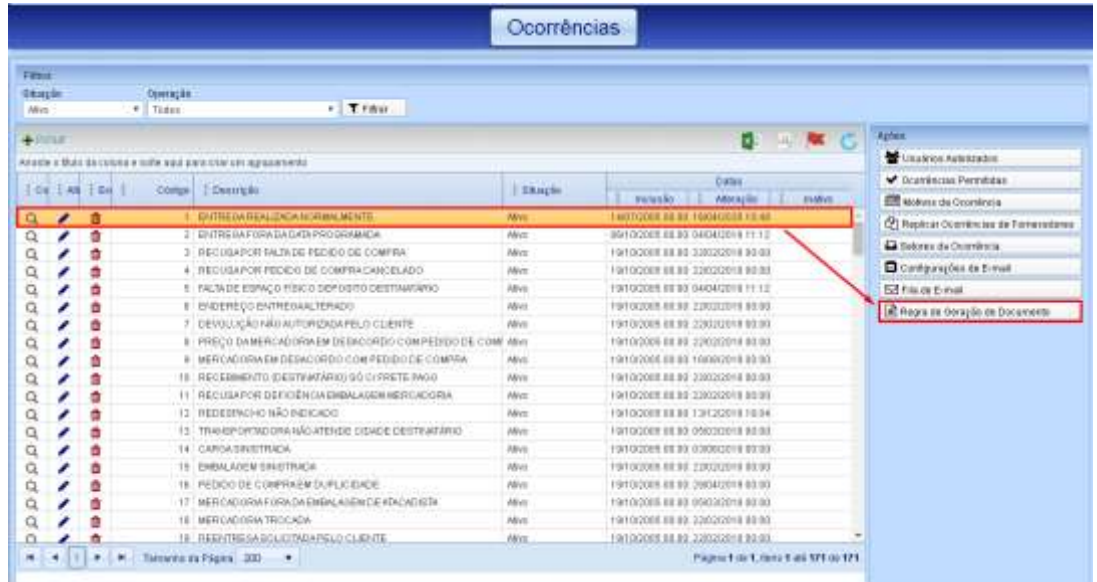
Ocorrências

Filtros
Situação
Ativo
Operação
Todos
Filtrar

Incluir

Arraste o título da coluna e solte aqui para criar um agrupamento

| Co | Alt | Ex | Código | Descrição | Situação | Datas Inclusão | Datas Alteração | Datas Inativo |
|---|---|---|---|---|---|---|---|---|
| | | | 1 | ENTREGA REALIZADA NORMALMENTE | Ativo | 14/07/2005 00:00 | 18/04/2018 13:40 | |
| | | | 2 | ENTREGA FORA DA DATA PROGRAMADA | Ativo | 05/10/2005 00:00 | 04/04/2018 11:12 | |
| | | | 3 | RECUSA POR FALTA DE PEDIDO DE COMPRA | Ativo | 19/10/2005 00:00 | 22/02/2018 00:00 | |
| | | | 4 | RECUSA POR PEDIDO DE COMPRA CANCELADO | Ativo | 19/10/2005 00:00 | 22/02/2018 00:00 | |
| | | | 5 | FALTA DE ESPAÇO FÍSICO DEPOSITO DESTINATÁRIO | Ativo | 19/10/2005 00:00 | 04/04/2018 11:12 | |
| | | | 6 | ENDEREÇO ENTREGA ALTERADO | Ativo | 19/10/2005 00:00 | 22/02/2018 00:00 | |
| | | | 7 | DEVOLUÇÃO NÃO AUTORIZADA PELO CLIENTE | Ativo | 19/10/2005 00:00 | 22/02/2018 00:00 | |
| | | | 8 | PREÇO DA MERCADORIA EM DESACORDO COM PEDIDO DE COMP | Ativo | 19/10/2005 00:00 | 22/02/2018 00:00 | |
| | | | 9 | MERCADORIA EM DESACORDO COM PEDIDO DE COMPRA | Ativo | 19/10/2005 00:00 | 10/08/2018 00:00 | |
| | | | 10 | RECEBIMENTO (DESTINATÁRIO) SÓ C/ FRETE PAGO | Ativo | 19/10/2005 00:00 | 22/02/2018 00:00 | |
| | | | 11 | RECUSA POR DEFICIÊNCIA EMBALAGEM MERCADORIA | Ativo | 19/10/2005 00:00 | 22/02/2018 00:00 | |
| | | | 12 | REDESPACHO NÃO INDICADO | Ativo | 19/10/2005 00:00 | 13/12/2018 10:04 | |
| | | | 13 | TRANSPORTADORA NÃO ATENDE CIDADE DESTINATÁRIO | Ativo | 19/10/2005 00:00 | 05/03/2018 00:00 | |
| | | | 14 | CARGA SINISTRADA | Ativo | 19/10/2005 00:00 | 03/08/2018 00:00 | |
| | | | 15 | EMBALAGEM SINISTRADA | Ativo | 19/10/2005 00:00 | 22/02/2018 00:00 | |
| | | | 16 | PEDIDO DE COMPRA EM DUPLICIDADE | Ativo | 19/10/2005 00:00 | 28/04/2018 00:00 | |
| | | | 17 | MERCADORIA FORA DA EMBALAGEM DE ATACADISTA | Ativo | 19/10/2005 00:00 | 05/03/2018 00:00 | |
| | | | 18 | MERCADORIA TROCADA | Ativo | 19/10/2005 00:00 | 22/02/2018 00:00 | |
| | | | 19 | REENTREGA SOLICITADA PELO CLIENTE | Ativo | 19/10/2005 00:00 | 22/02/2018 00:00 | |

Tamanho da Página 200
Página 1 de 1, itens 1 até 171 de 171

Ações
Usuários Autorizados
Ocorrências Permitidas
Motivos da Ocorrência
Replicar Ocorrências de Fornecedores
Setores da Ocorrência
Configurações de E-mail
Fila de E-mail
Regra de Geração de Documento